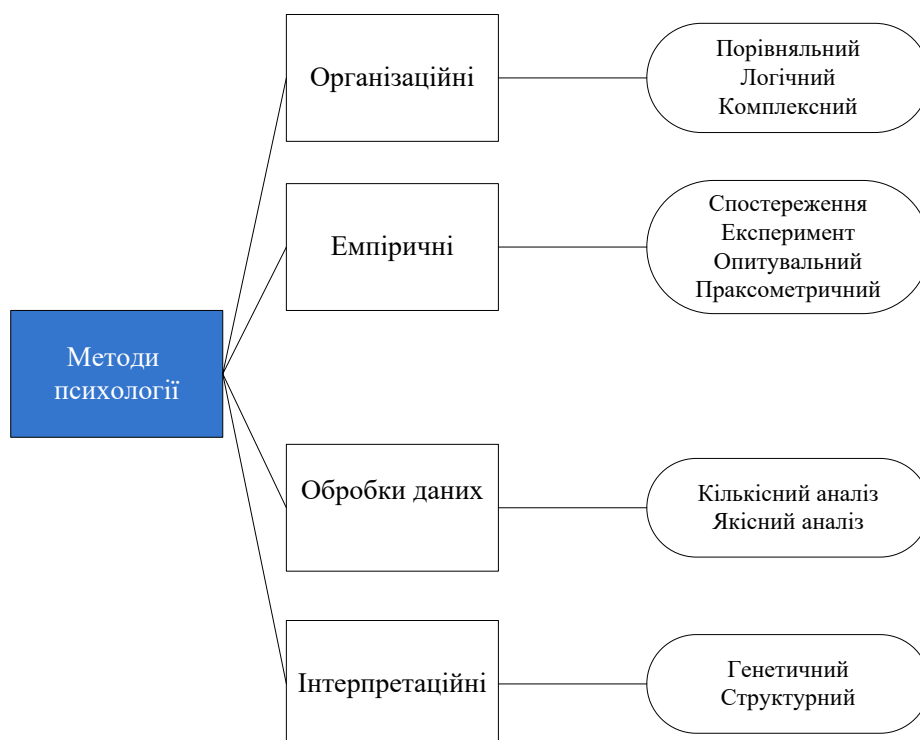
Методи психології

Організаційні

Порівняльний
Логічний
Комплексний

Емпіричні

Спостереження
Експеримент
Опитувальний
Праксометричний

Обробки даних

Кількісний аналіз
Якісний аналіз

Інтерпретаційні

Генетичний
Структурний